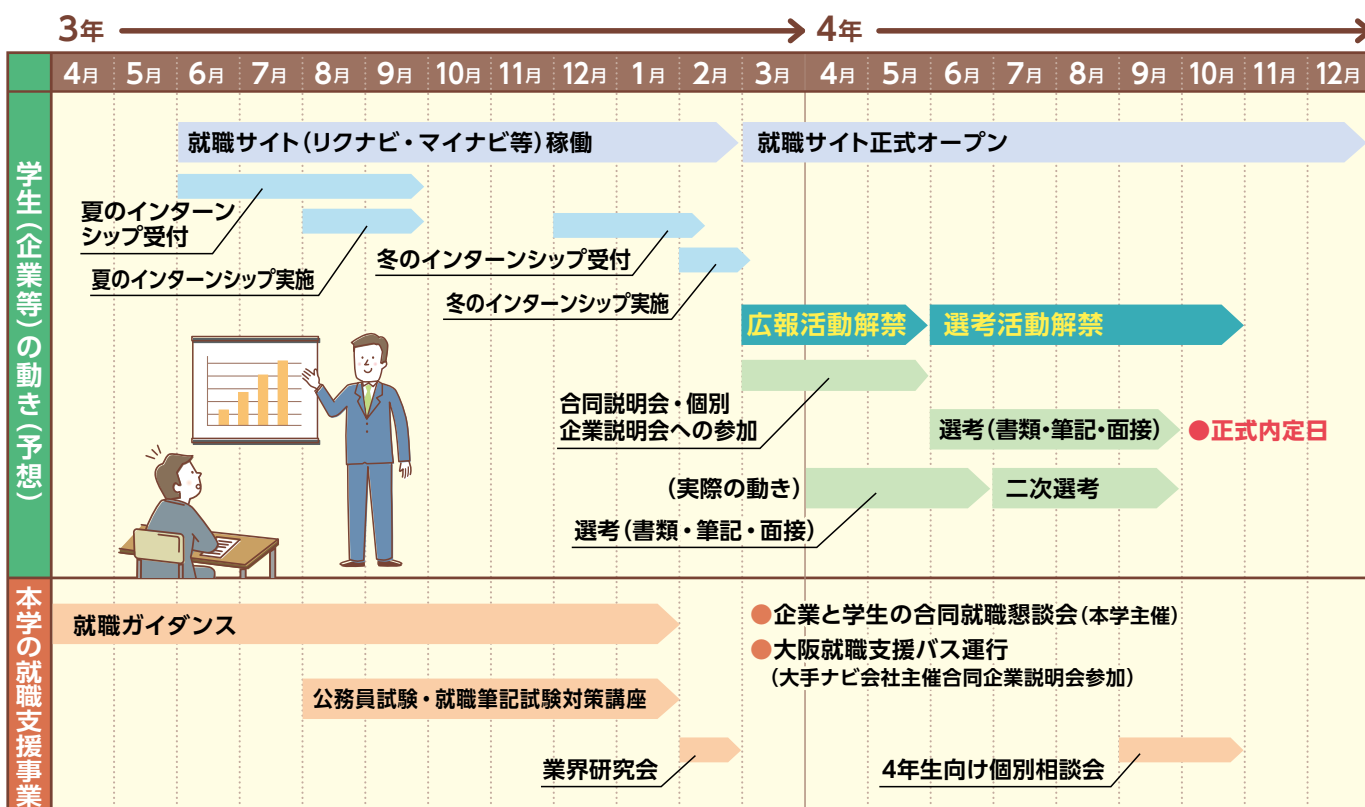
3年 4年

| 4月 | 5月 | 6月 | 7月 | 8月 | 9月 | 10月 | 11月 | 12月 | 1月 | 2月 | 3月 | 4月 | 5月 | 6月 | 7月 | 8月 | 9月 | 10月 | 11月 | 12月 |
|---|---|---|---|---|---|---|---|---|---|---|---|---|---|---|---|---|---|---|---|---|

学生（企業等）の動き（予想）

就職サイト（リクナビ・マイナビ等）稼働

就職サイト正式オープン

夏のインターンシップ受付

夏のインターンシップ実施

冬のインターンシップ受付

冬のインターンシップ実施

広報活動解禁

選考活動解禁

合同説明会・個別企業説明会への参加

選考（書類・筆記・面接）

●正式内定日

（実際の動き）

二次選考

選考（書類・筆記・面接）

本学の就職支援事業

就職ガイダンス

●企業と学生の合同就職懇談会（本学主催）

●大阪就職支援バス運行（大手ナビ会社主催合同企業説明会参加）

公務員試験・就職筆記試験対策講座

業界研究会

4年生向け個別相談会